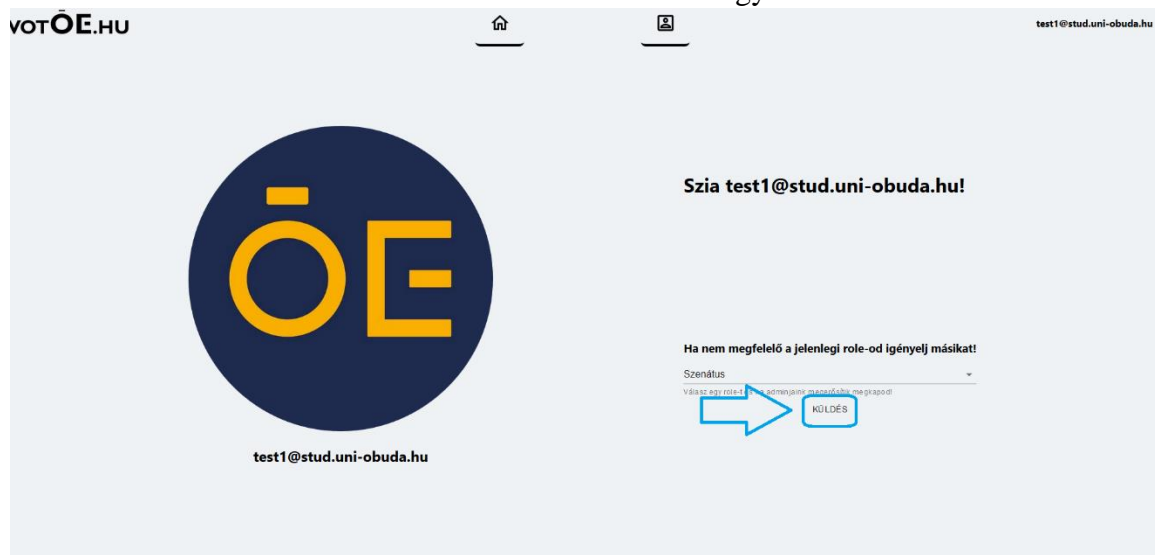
vOTŌE.HU

test1@stud.uni-obuda.hu

ŌE

Szia test1@stud.uni-obuda.hu!

Ha nem megfelelő a jelenlegi role-od igényelj másikat!

Szenátus

Válasz egy role-t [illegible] adminjaink megerősítik megkapod!

KÜLDÉS

test1@stud.uni-obuda.hu